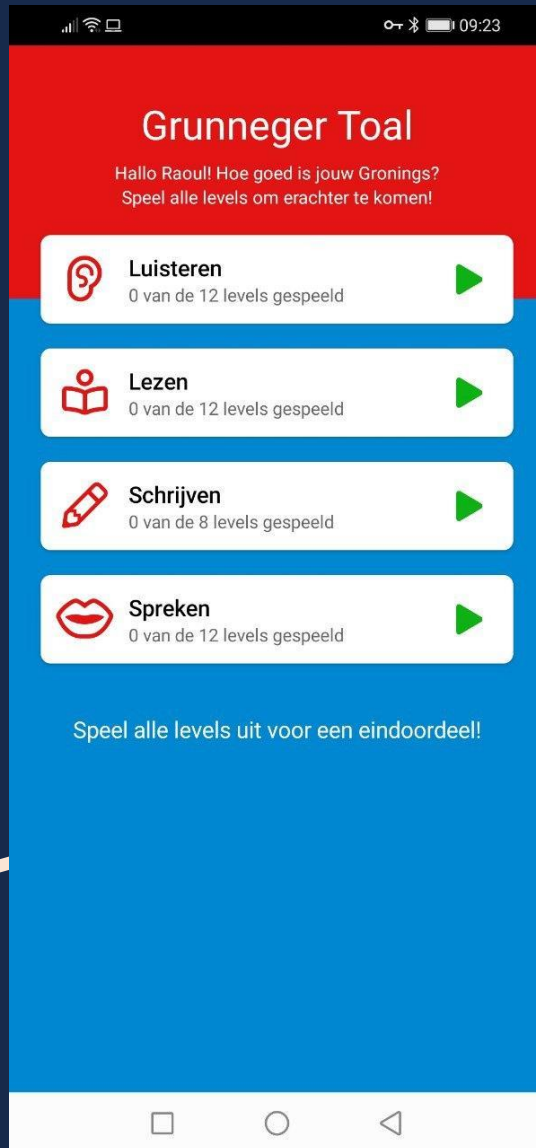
09:23

Grunneger Toal

Hallo Raoul! Hoe goed is jouw Gronings?
Speel alle levels om erachter te komen!

Luisteren
0 van de 12 levels gespeeld

Lezen
0 van de 12 levels gespeeld

Schrijven
0 van de 8 levels gespeeld

Spreken
0 van de 12 levels gespeeld

Speel alle levels uit voor een eindoordeel!